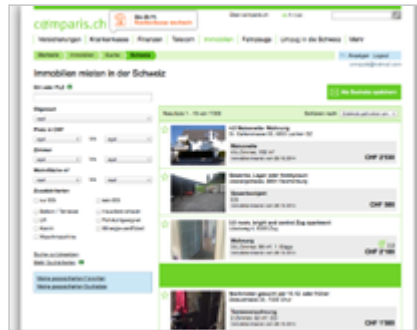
comparis.ch

Versicherungen | Krankenkassen | Finanzen | Telecom | Immobilien | Fahrzeuge | Umzug in die Schweiz | Mehr

Immobilien mieten in der Schweiz

Ort oder PLZ

Objektart

Preis in CHF

Zimmer

Wohnfläche

Zusatzkriterien

Suche speichern

Meine gespeicherten Suchen

Resultate 1 - 10

Maisonette

CHF 2'100

Gewerberaum

CHF 980

Wohnung

CHF 2'100

CHF 1'500

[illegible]